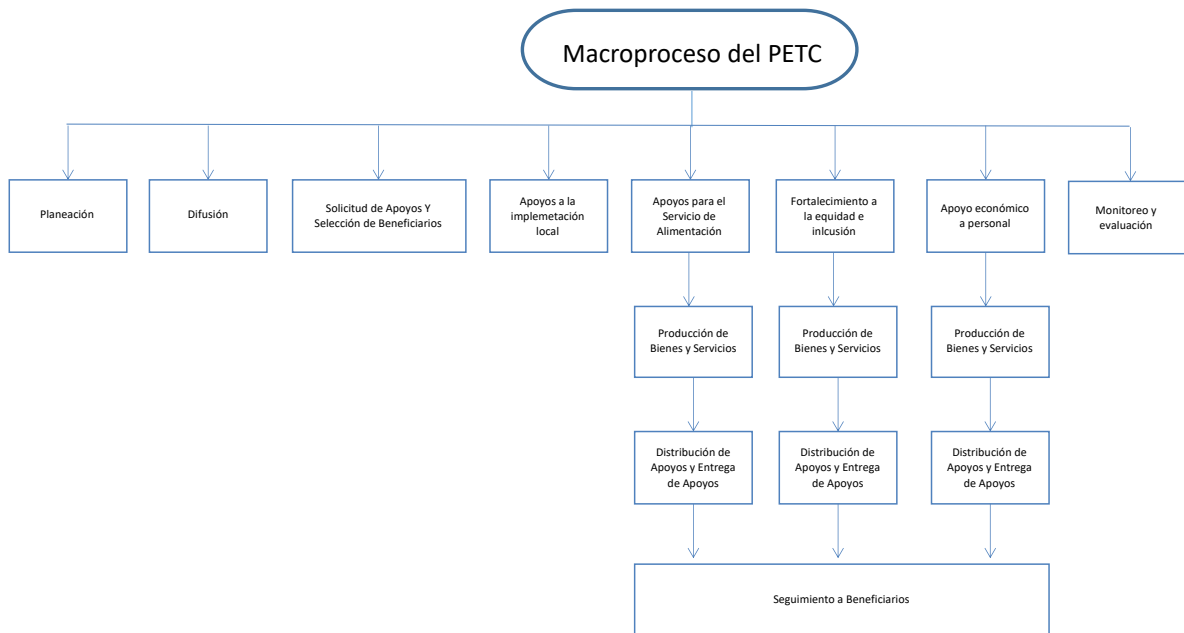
Macroproceso del PETC

Planeación

Difusión

Solicitud de Apoyos Y Selección de Beneficiarios

Apoyos a la implemetación local

Apoyos para el Servicio de Alimentación

Fortalecimiento a la equidad e inlcusión

Apoyo económico a personal

Monitoreo y evaluación

Producción de Bienes y Servicios

Producción de Bienes y Servicios

Producción de Bienes y Servicios

Distribución de Apoyos y Entrega de Apoyos

Distribución de Apoyos y Entrega de Apoyos

Distribución de Apoyos y Entrega de Apoyos

Seguimiento a Beneficiarios